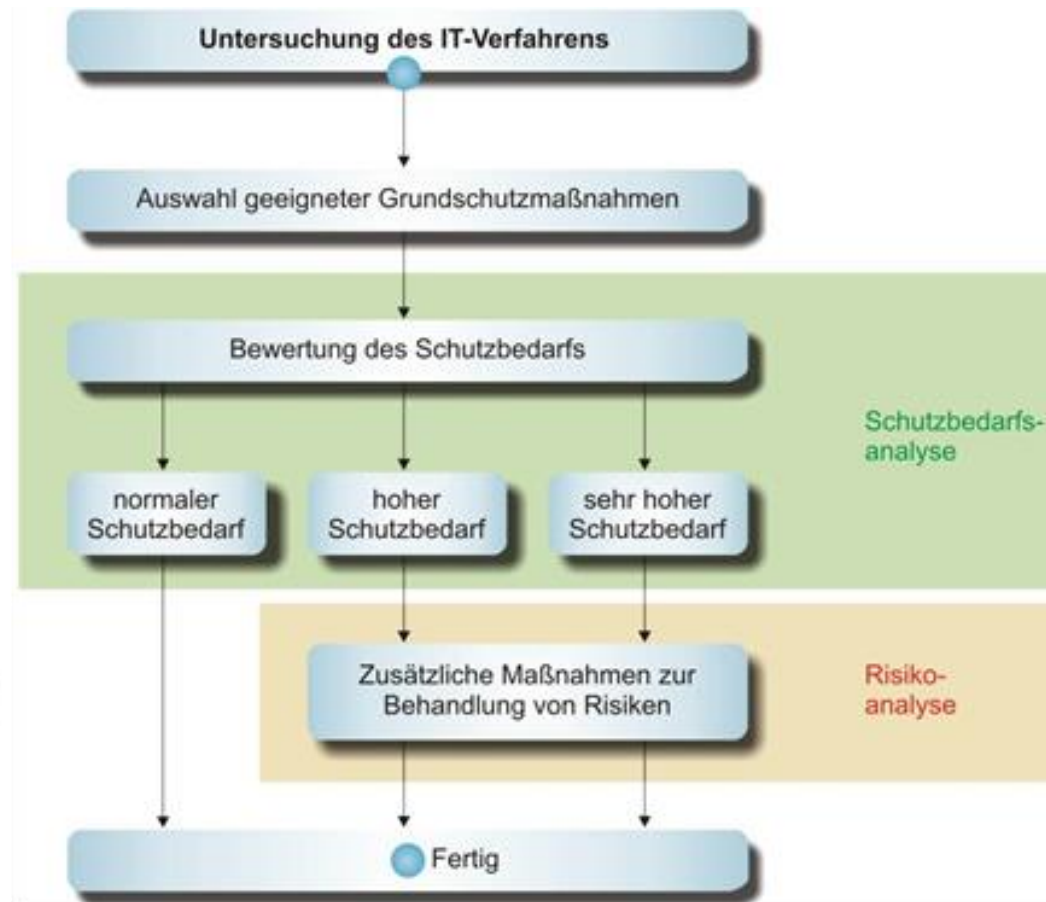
Untersuchung des IT-Verfahrens

Auswahl geeigneter Grundschutzmaßnahmen

Bewertung des Schutzbedarfs

Schutzbedarfsanalyse

normaler Schutzbedarf

hoher Schutzbedarf

sehr hoher Schutzbedarf

Zusätzliche Maßnahmen zur Behandlung von Risiken

Risikoanalyse

Fertig